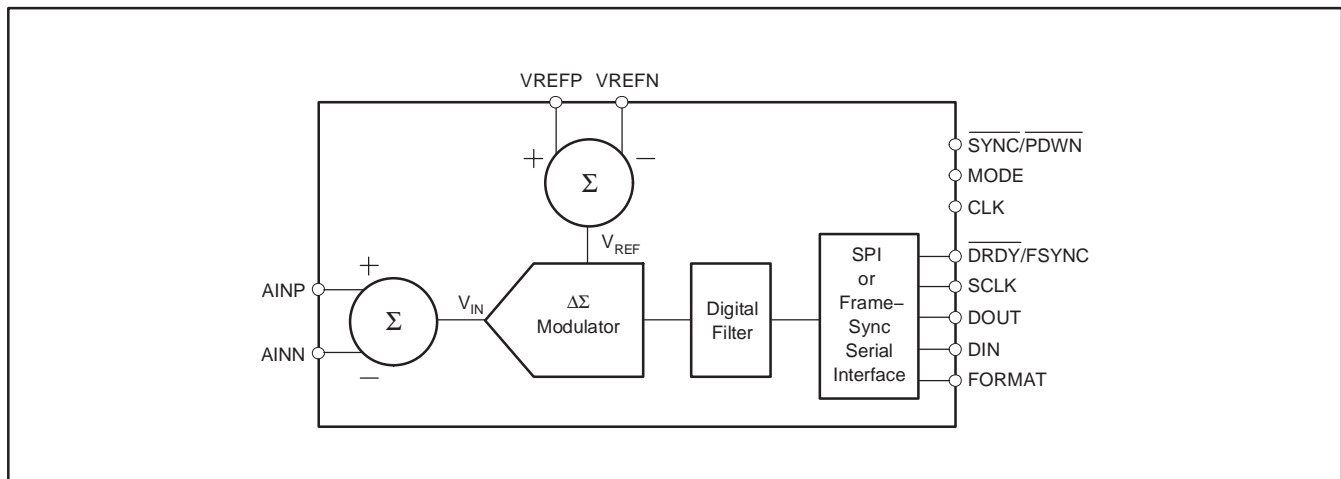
VREFP VREFN

+

−

$\Sigma$

$\overline{SYNC}/\overline{PDWN}$

MODE

CLK

$V_{REF}$

$\overline{DRDY}$/FSYNC

SCLK

DOUT

DIN

FORMAT

+

AINP

AINN

−

$\Sigma$

$V_{IN}$

$\Delta\Sigma$ Modulator

Digital Filter

SPI or Frame–Sync Serial Interface